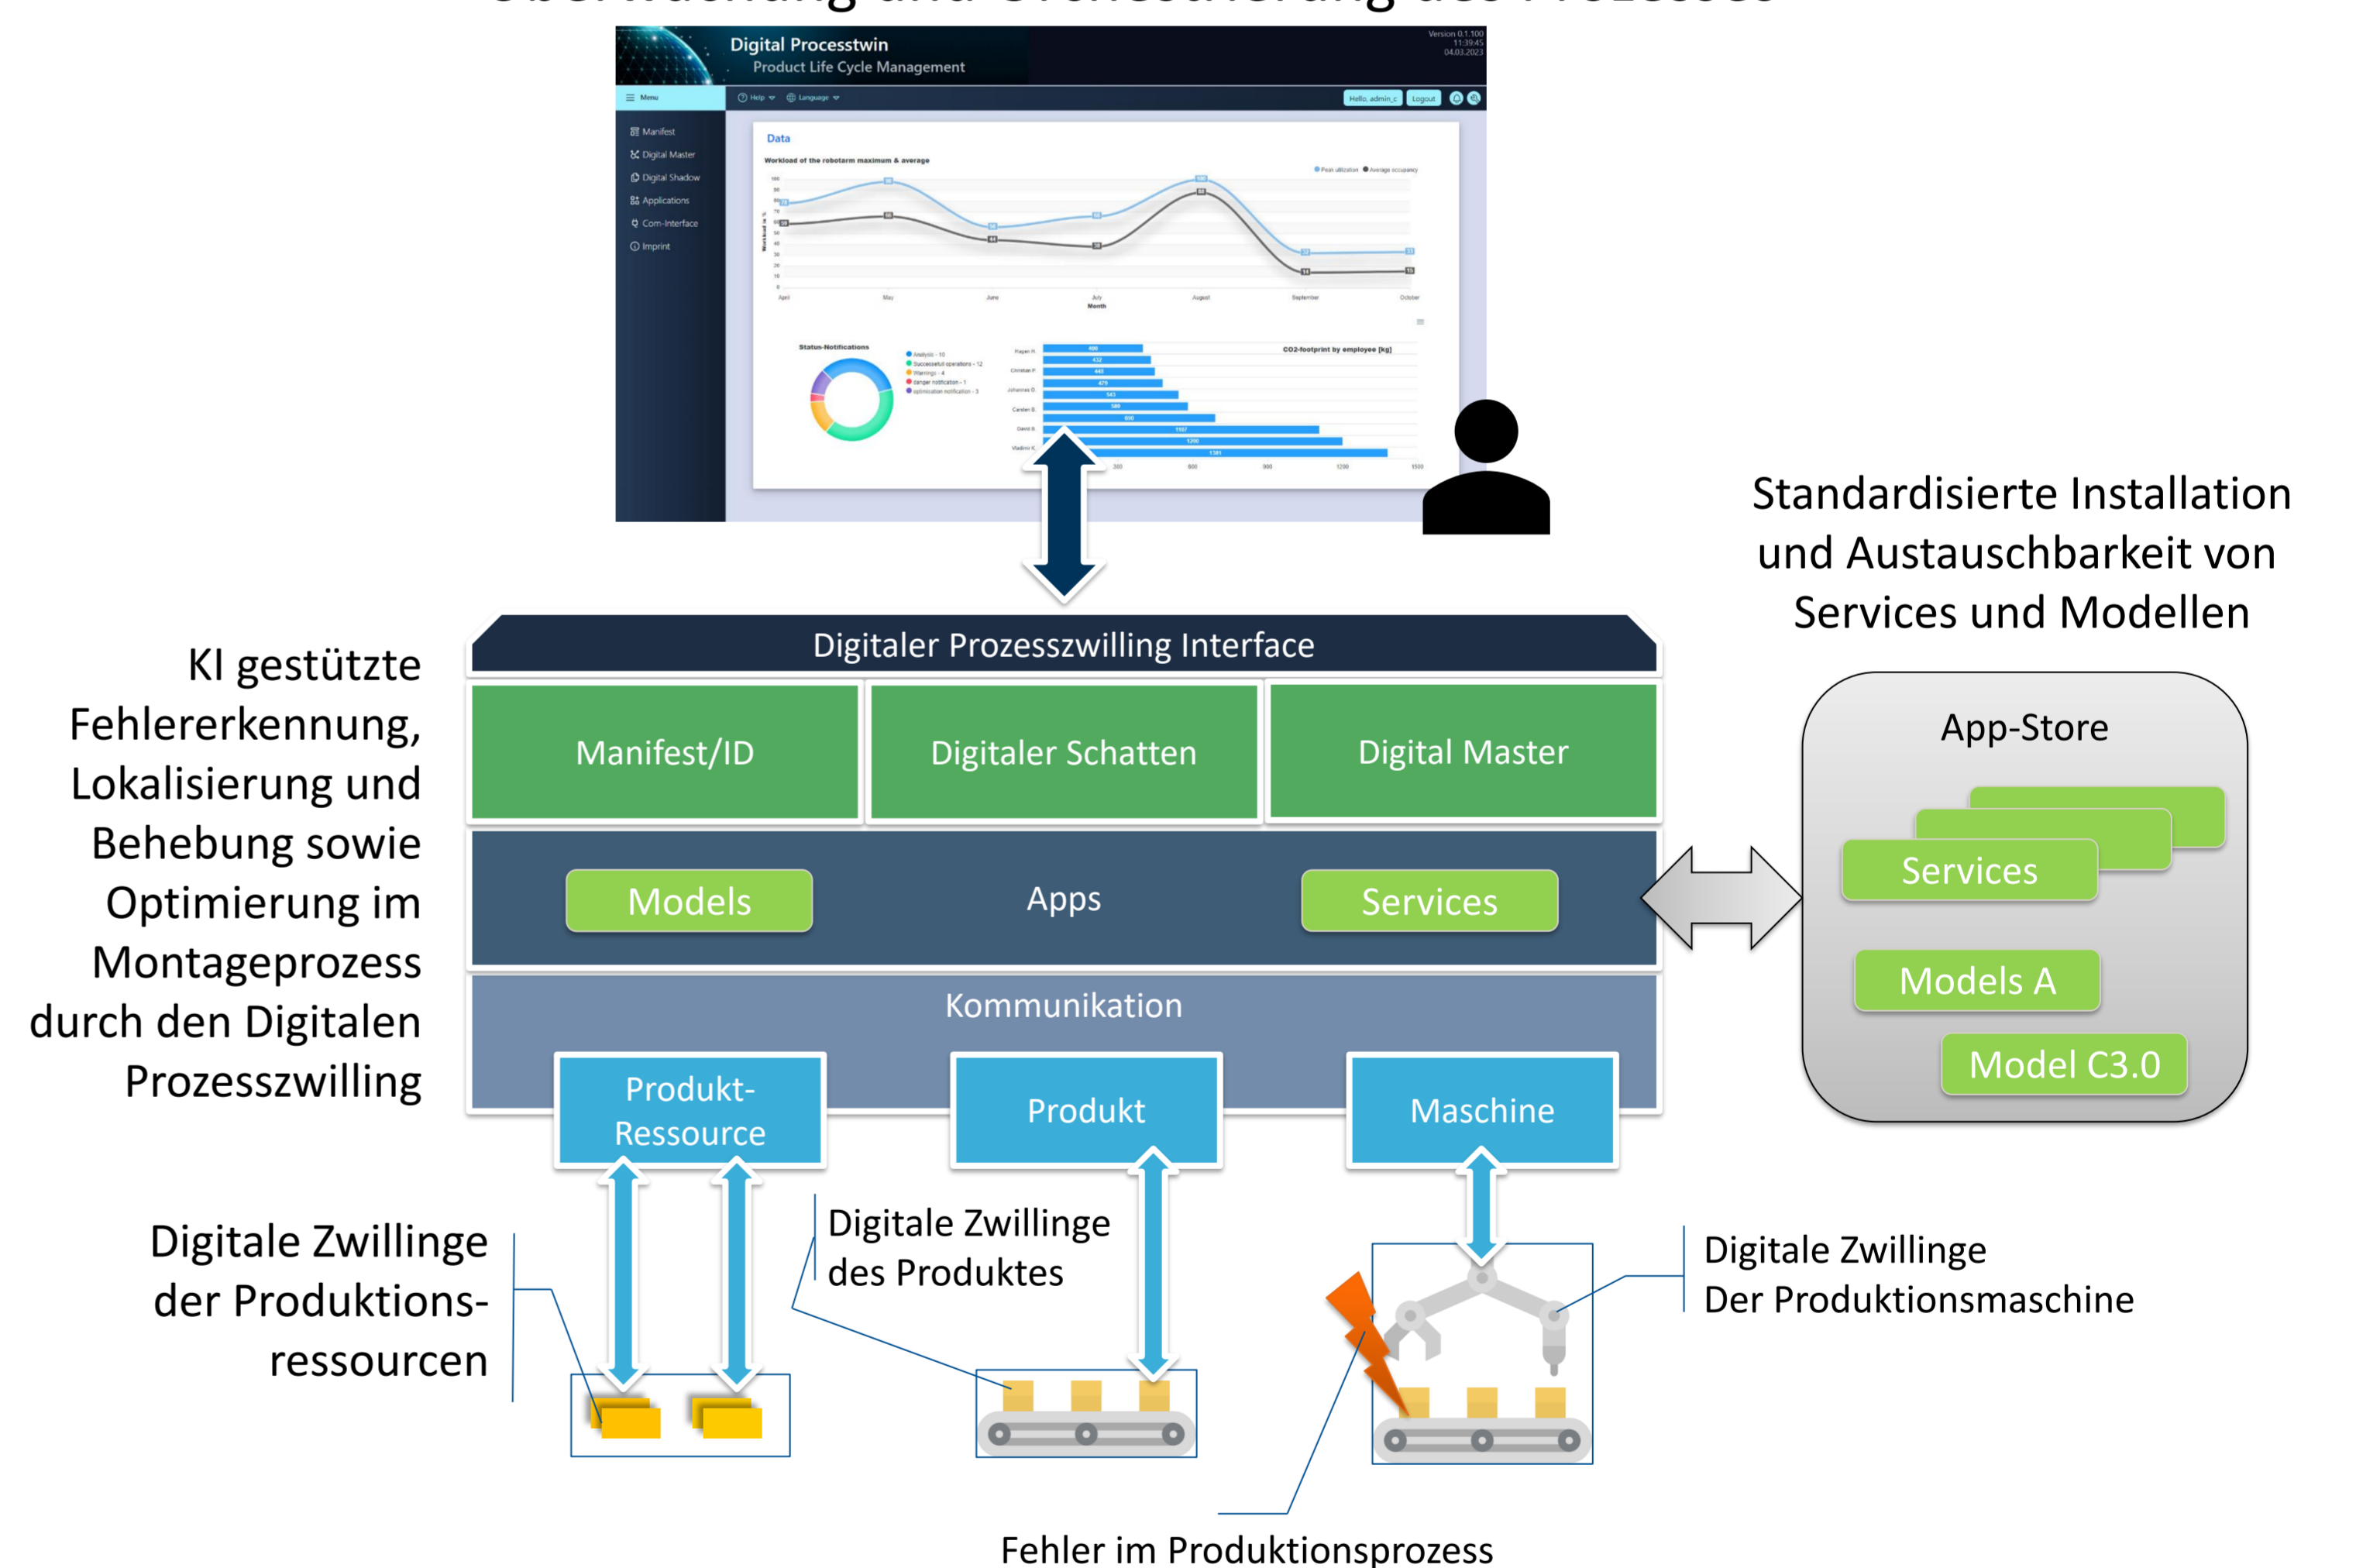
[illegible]

Digital Processtwin
Product Life Cycle Management

Version 0.1.100

Menu

Help

Language

Hello, admin

Logout

Manifest
Digital Master
Digital Shadow
Applications
Com-Interface
Imprint

Data

Workload of the robotarm maximum & average

Month

Status-Notifications

CO2-footprint by employee [kg]

Standardisierte Installation und Austauschbarkeit von Services und Modellen

KI gestützte Fehlererkennung, Lokalisierung und Behebung sowie Optimierung im Montageprozess durch den Digitalen Prozesszwilling

Digitaler Prozesszwilling Interface

Manifest/ID

Digitaler Schatten

Digital Master

Models

Apps

Services

Kommunikation

Produkt-Ressource

Produkt

Maschine

App-Store

Services

Models A

Model C3.0

Digitale Zwillinge der Produktions-ressourcen

Digitale Zwillinge des Produktes

Digitale Zwillinge Der Produktionsmaschine

Fehler im Produktionsprozess